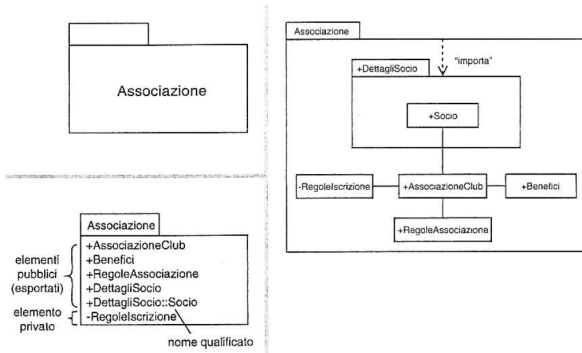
Associazione

Associazione
+AssociazioneClub
+Benefici
+RegoleAssociazione
+DettagliSocio
+DettagliSocio::Socio
-RegoleIscrizione

elementi pubblici (esportati)

elemento privato

nome qualificato

Associazione

"importa"

+DettagliSocio

+Socio

-RegoleIscrizione

+AssociazioneClub

+Benefici

+RegoleAssociazione